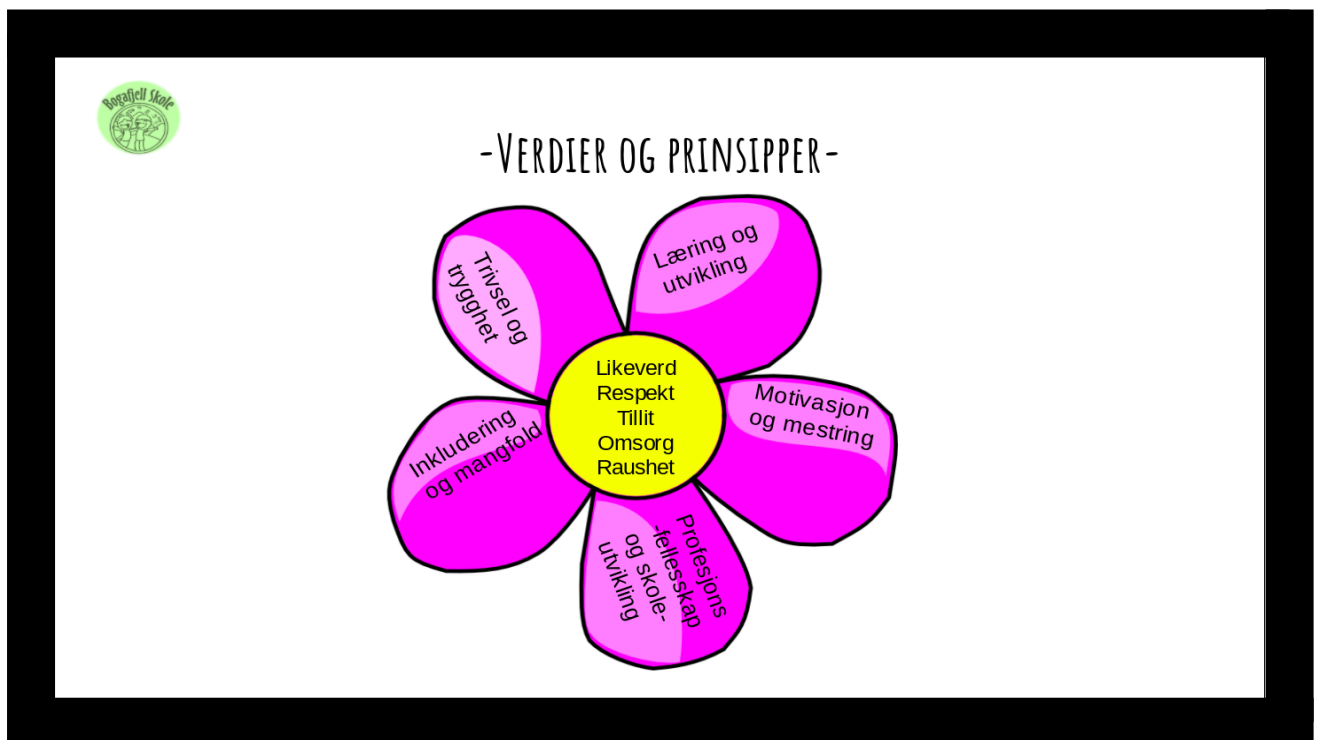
Bogafjell Skole

-Verdier og prinsipper-

Trivsel og trygghet

Læring og utvikling

Likeverd
Respekt
Tillit
Omsorg
Raushet

Motivasjon og mestring

Inkludering og mangfold

Profesjons-fellesskap og skole-utvikling